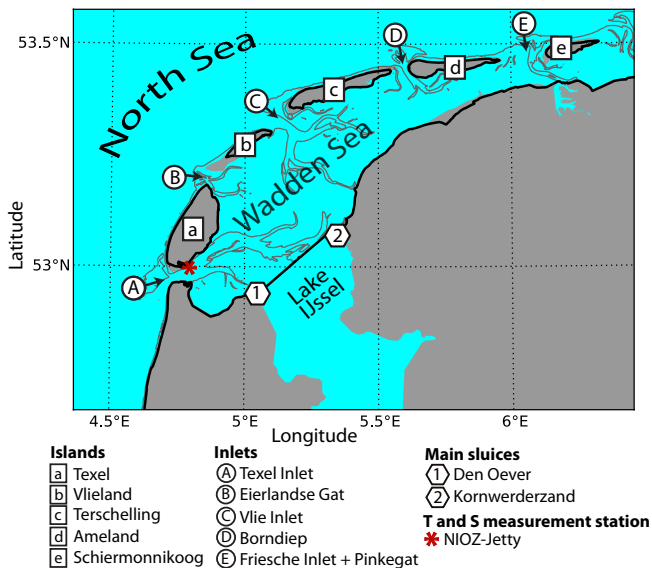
53.5°N

53°N

Latitude

4.5°E 5°E 5.5°E 6°E

Longitude

North Sea

Wadden Sea

Lake IJssel

a b c d e

A B C D E

1 2

Islands
a Texel
b Vlieland
c Terschelling
d Ameland
e Schiermonnikoog

Inlets
A Texel Inlet
B Eierlandse Gat
C Vlie Inlet
D Borndiep
E Friesche Inlet + Pinkegat

Main sluices
1 Den Oever
2 Kornwerderzand

T and S measurement station
* NIOZ-Jetty